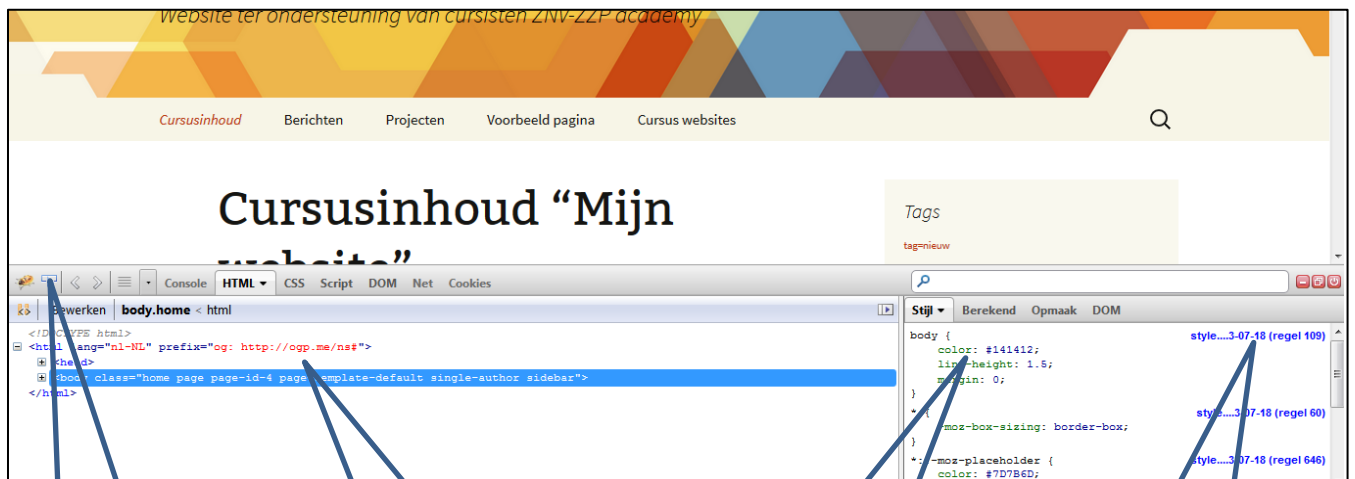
Website ter ondersteuning van cursisten ZNV-ZZP academy

Cursusinhoud Berichten Projecten Voorbeeld pagina Cursus websites

Cursusinhoud “Mijn website”

Tags

tag=nieuw

Console HTML CSS Script DOM Net Cookies

Bewerken body.home < html

<!DOCTYPE html>
<html lang="nl-NL" prefix="og: http://ogp.me/ns#">
<head>
<body class="home page page-id-4 page-template-default single-author sidebar">
</html>

Stijl Berekend Opmaak DOM

body { style....3-07-18 (regel 109)
color: #141412;
line-height: 1.5;
margin: 0;
}
* { style....3-07-18 (regel 60)
-moz-box-sizing: border-box;
}
*::-moz-placeholder { style....3-07-18 (regel 646)
color: #7D7B6D;